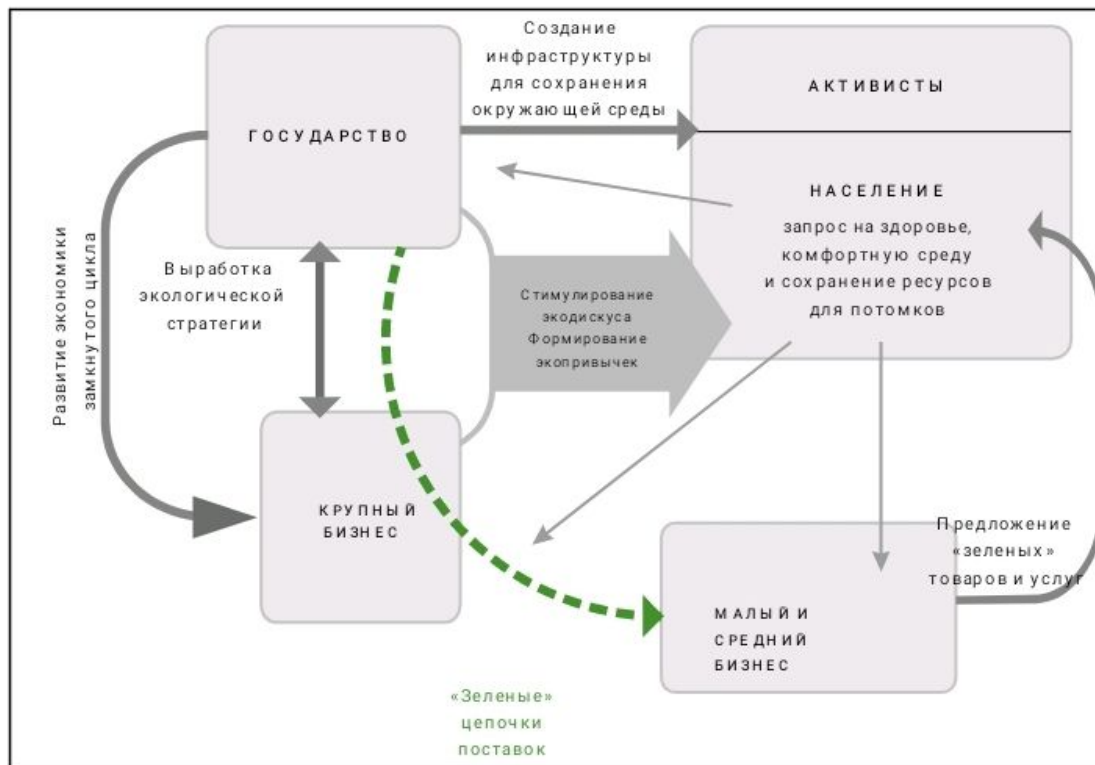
Создание инфраструктуры для сохранения окружающей среды

АКТИВИСТЫ

ГОСУДАРСТВО

НАСЕЛЕНИЕ

запрос на здоровье, комфортную среду и сохранение ресурсов для потомков

Развитие экономики замкнутого цикла

Выработка экологической стратегии

Стимулирование экодискуса Формирование экопривычек

КРУПНЫЙ БИЗНЕС

Предложение «зеленых» товаров и услуг

МАЛЫЙ И СРЕДНИЙ БИЗНЕС

«Зеленые» цепочки поставок